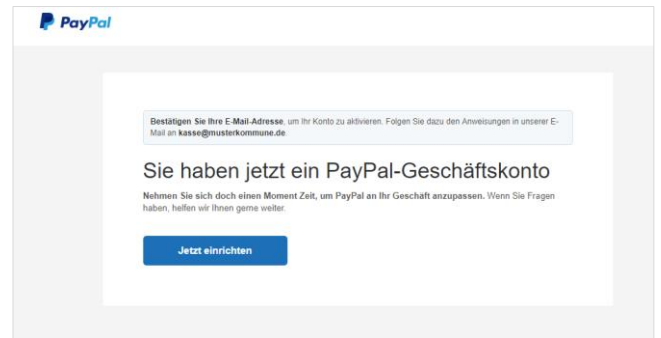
PayPal

Bestätigen Sie Ihre E-Mail-Adresse, um Ihr Konto zu aktivieren. Folgen Sie dazu den Anweisungen in unserer E-Mail an kasse@musterkommune.de.

Sie haben jetzt ein PayPal-Geschäftskonto

Nehmen Sie sich doch einen Moment Zeit, um PayPal an Ihr Geschäft anzupassen. Wenn Sie Fragen haben, helfen wir Ihnen gerne weiter.

Jetzt einrichten